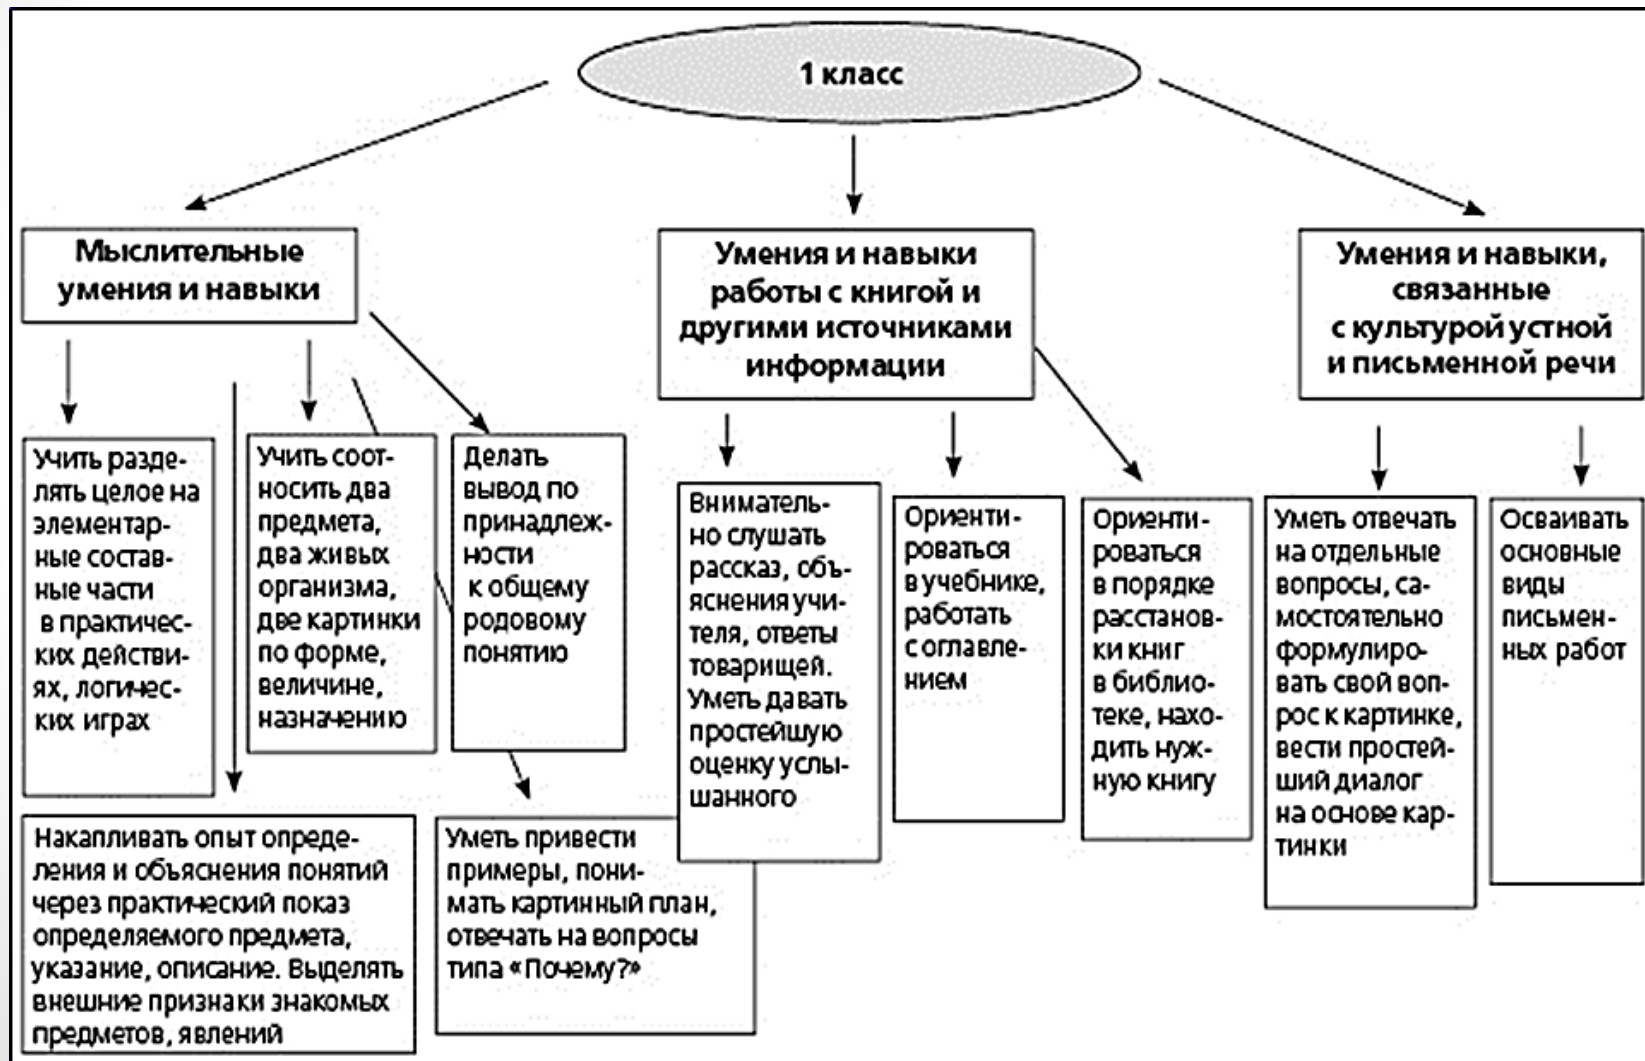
1 класс

Мыслительные умения и навыки

Учить разделять целое на элементарные составные части в практических действиях, логических играх

Учить соотносить два предмета, два живых организма, две картинки по форме, величине, назначению

Делать вывод по принадлежности к общему родовому понятию

Накапливать опыт определения и объяснения понятий через практический показ определяемого предмета, указание, описание. Выделять внешние признаки знакомых предметов, явлений

Уметь привести примеры, понимать картинный план, отвечать на вопросы типа «Почему?»

Умения и навыки работы с книгой и другими источниками информации

Внимательно слушать рассказ, объяснения учителя, ответы товарищей. Уметь давать простейшую оценку услышанного

Ориентироваться в учебнике, работать с оглавлением

Ориентироваться в порядке расстановки книг в библиотеке, находить нужную книгу

Умения и навыки, связанные с культурой устной и письменной речи

Уметь отвечать на отдельные вопросы, самостоятельно формулировать свой вопрос к картинке, вести простейший диалог на основе картинки

Осваивать основные виды письменных работ